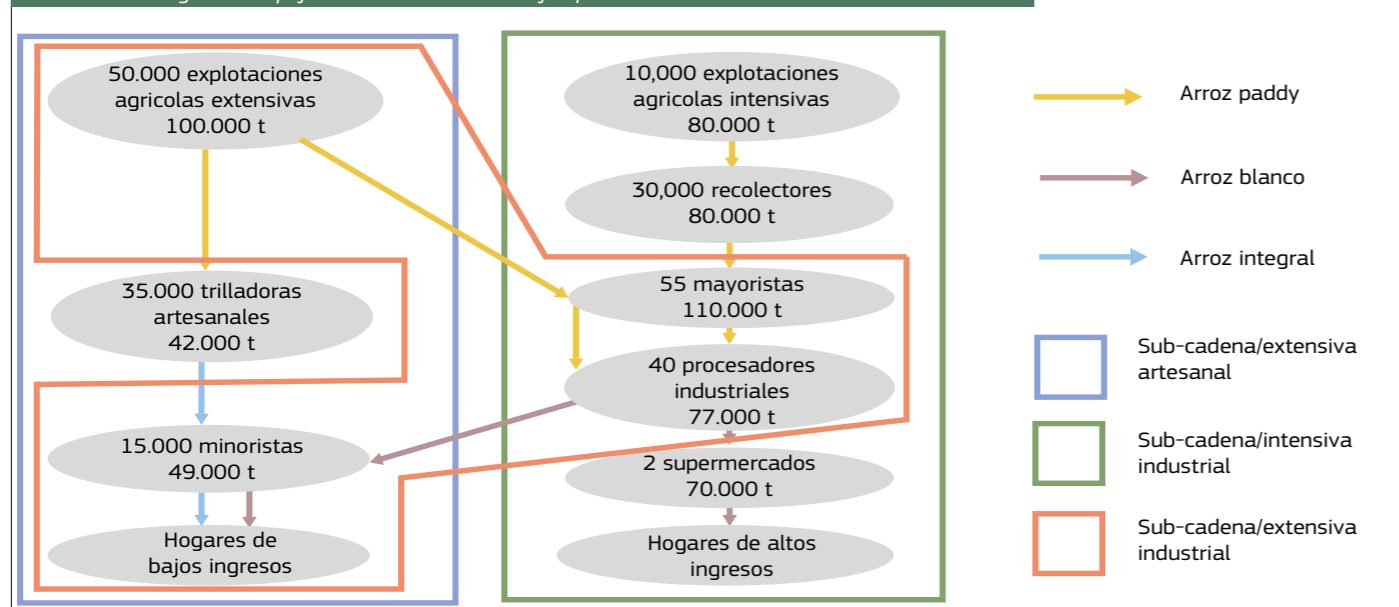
50.000 explotaciones agricolas extensivas
100.000 t

35.000 trilladoras artesanales
42.000 t

15.000 minoristas
49.000 t

Hogares de bajos ingresos

10,000 explotaciones agricolas intensivas
80.000 t

30,000 recolectores
80.000 t

55 mayoristas
110.000 t

40 procesadores industriales
77.000 t

2 supermercados
70.000 t

Hogares de altos ingresos

Arroz paddy

Arroz blanco

Arroz integral

Sub-cadena/extensiva artesanal

Sub-cadena/intensiva industrial

Sub-cadena/extensiva industrial